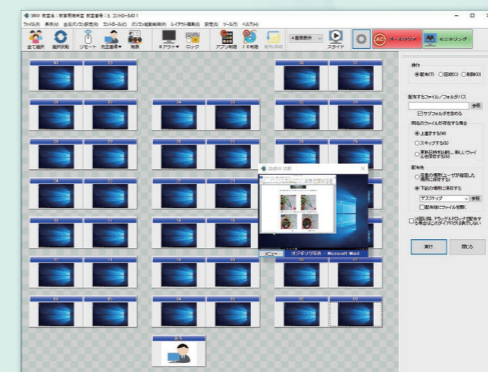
SKY 教室名 / 教室管理者 教室番号：1 コンピュータ室 1
ファイル(F) 表示(V) 全社PC(P) 設定(S) モニター(M) コントロール(C) PCの遠隔操作(R) レイアウト編集(L) 設定(S) ツール(T) ヘルプ(H)
全て選択 選択切替 リモート 先生画面 発表 画面転送 マナー アプリ利用 ストイ 生徒ステータス 一括表示 スライド 全画面ブラック センタリング

操作
配布 回収 削除

配布するファイル/フォルダパス
参照
サブフォルダを含める

同名のファイルが存在する場合
上書きする
スキップする
更新日時を比較し、新しいファイルを保存する

配布先
ユーザーの場所に配布
下記の場所に保存する
デスクトップ
参照
配布後にファイルを開く

送信先に同名ファイルが存在する場合は上書き確認を表示する

実行 閉じる

オブジェクトの配布 Microsoft Word